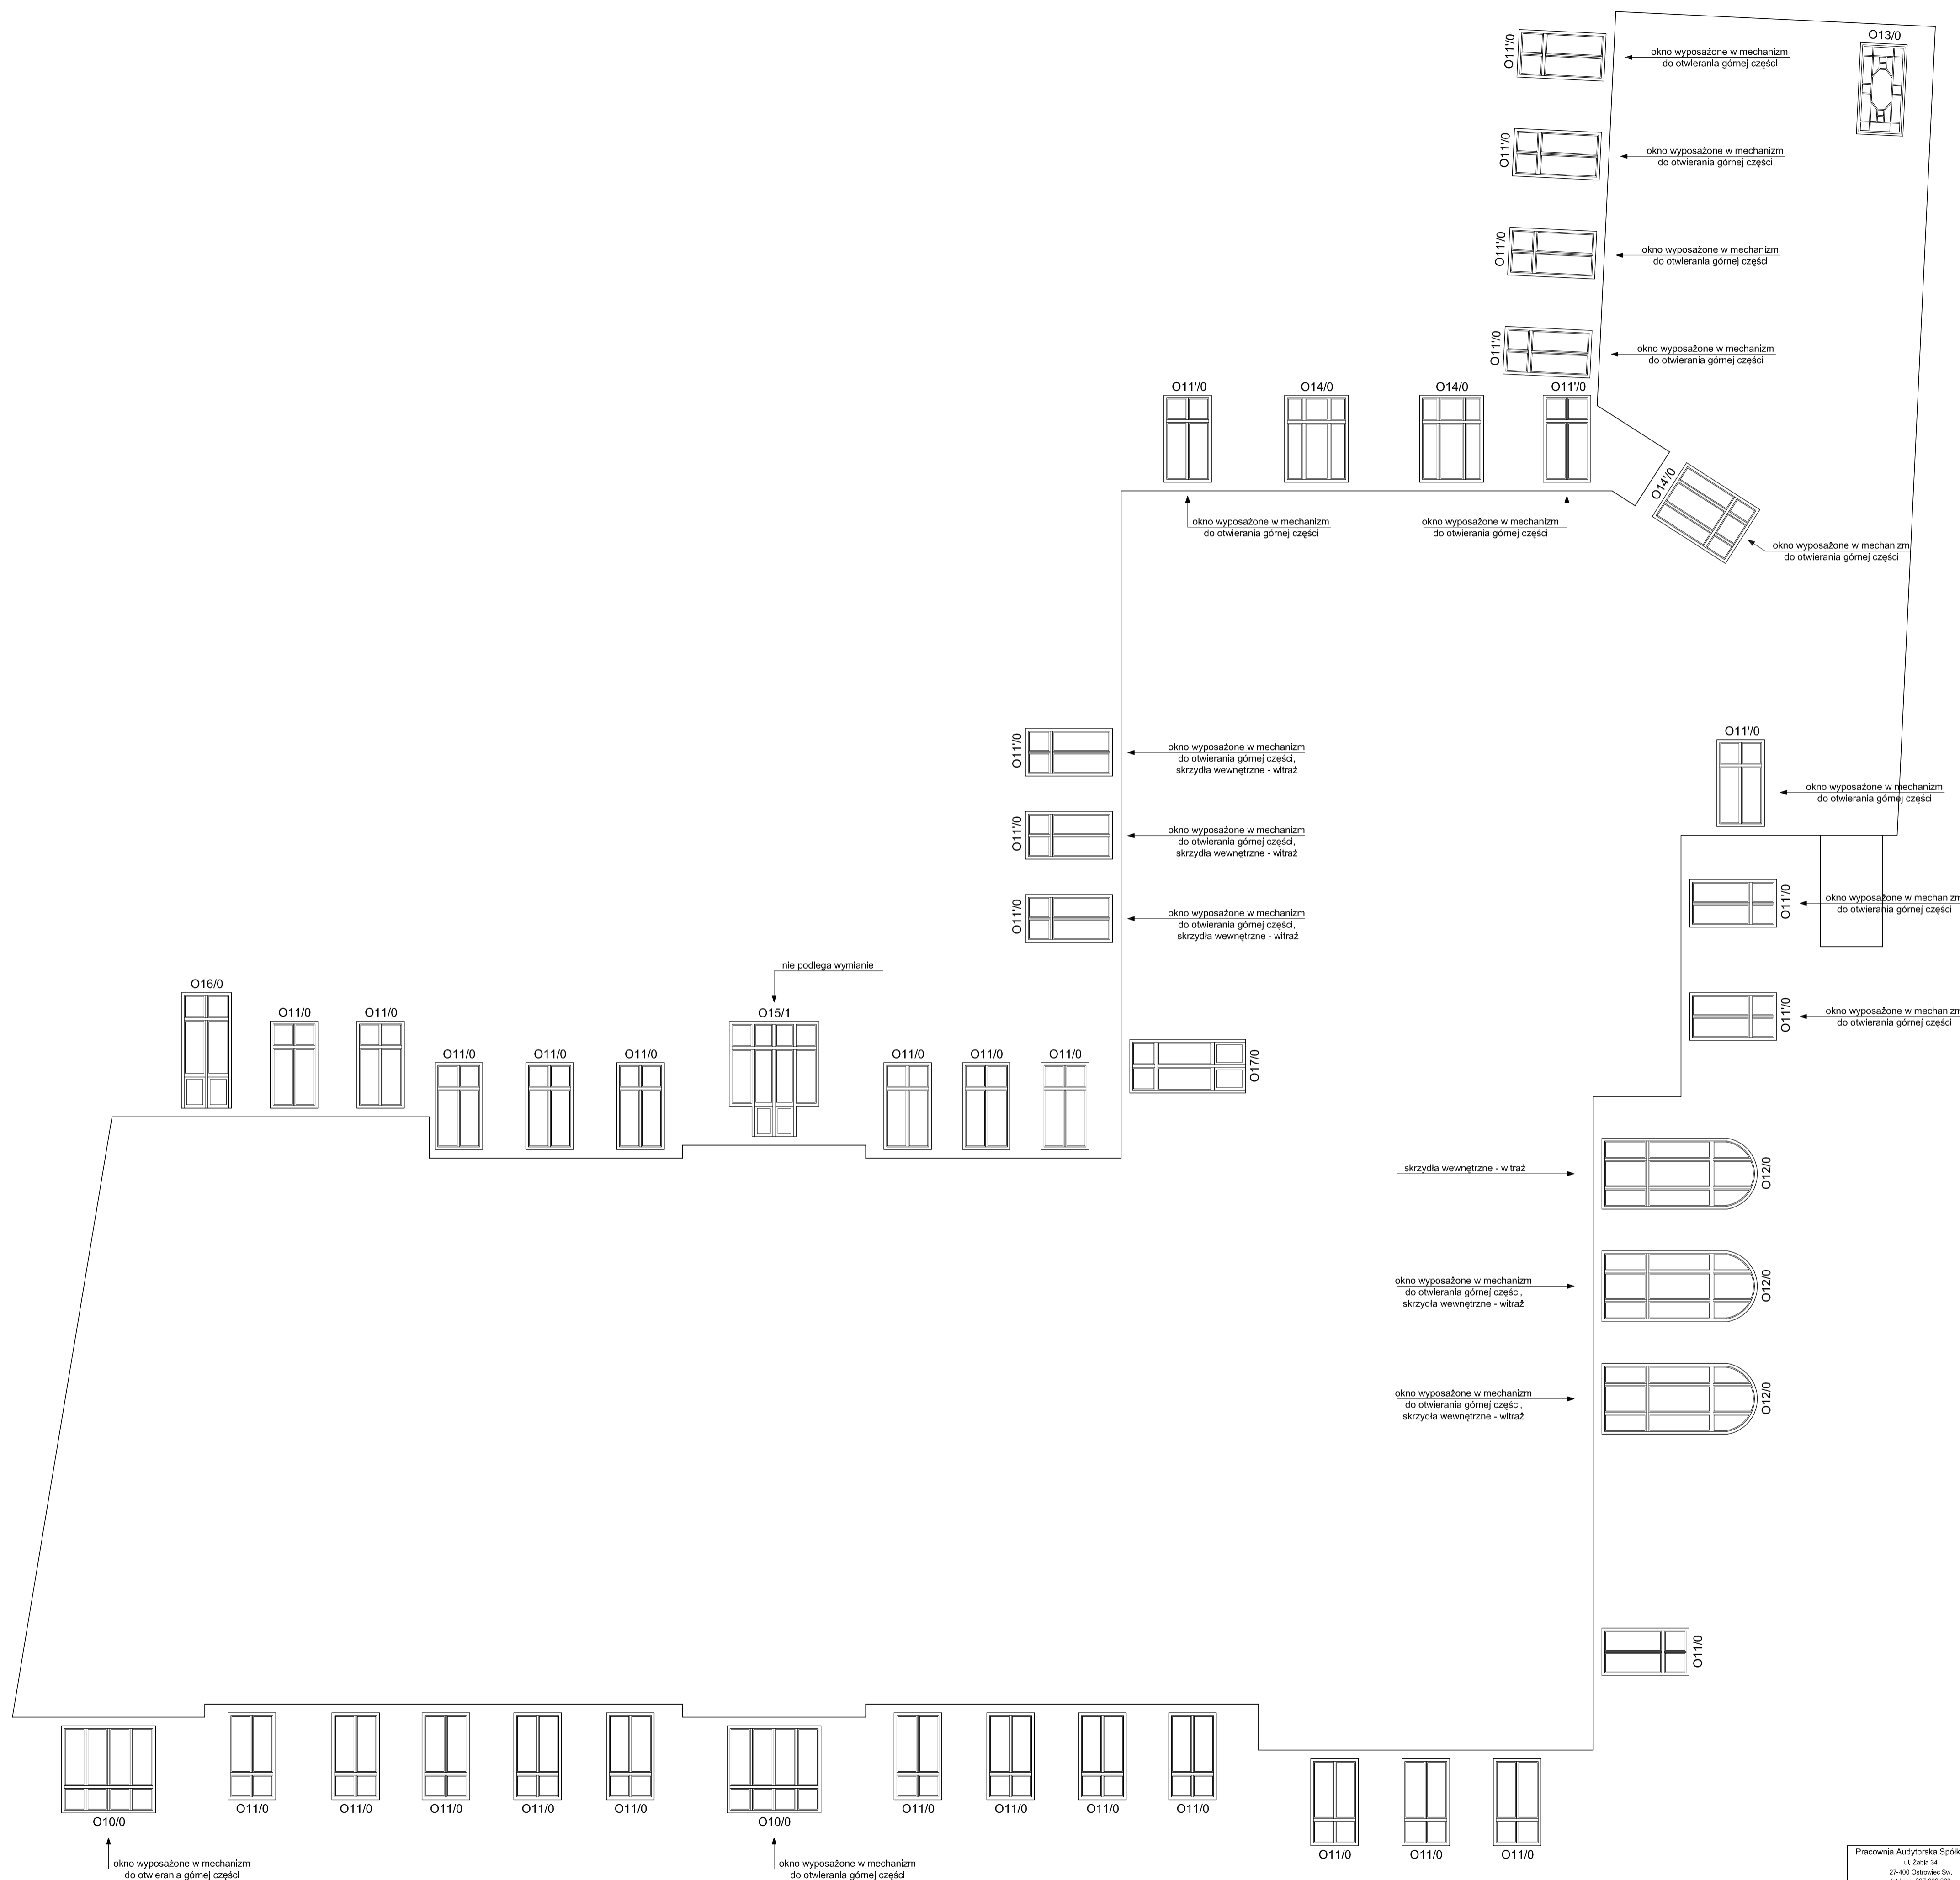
O11'/0
okno wyposażone w mechanizm do otwierania górnej części

O13/0

O11'/0
okno wyposażone w mechanizm do otwierania górnej części

O11'/0
okno wyposażone w mechanizm do otwierania górnej części

O11'/0
okno wyposażone w mechanizm do otwierania górnej części

O11'/0 O14/0 O14/0 O11'/0

O14'/0

okno wyposażone w mechanizm do otwierania górnej części

okno wyposażone w mechanizm do otwierania górnej części

okno wyposażone w mechanizm do otwierania górnej części

O11'/0
okno wyposażone w mechanizm do otwierania górnej części, skrzydła wewnętrzne - witraż

O11'/0
okno wyposażone w mechanizm do otwierania górnej części, skrzydła wewnętrzne - witraż

O11'/0
okno wyposażone w mechanizm do otwierania górnej części, skrzydła wewnętrzne - witraż

O11'/0
okno wyposażone w mechanizm do otwierania górnej części

O11'/0
okno wyposażone w mechanizm do otwierania górnej części

O11'/0
okno wyposażone w mechanizm do otwierania górnej części

nie podlega wymianie

O16/0 O11/0 O11/0 O11/0 O11/0 O11/0 O15/1 O11/0 O11/0 O11/0

O17/0

skrzydła wewnętrzne - witraż
O12/0

okno wyposażone w mechanizm do otwierania górnej części, skrzydła wewnętrzne - witraż
O12/0

okno wyposażone w mechanizm do otwierania górnej części, skrzydła wewnętrzne - witraż
O12/0

O11/0

O10/0 O11/0 O11/0 O11/0 O11/0 O11/0 O10/0 O11/0 O11/0 O11/0 O11/0

O11/0 O11/0 O11/0

okno wyposażone w mechanizm do otwierania górnej części

okno wyposażone w mechanizm do otwierania górnej części

Pracownia Audytorska Spółk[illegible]
ul. Żabia 34
27-400 Ostrowiec Św.
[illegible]